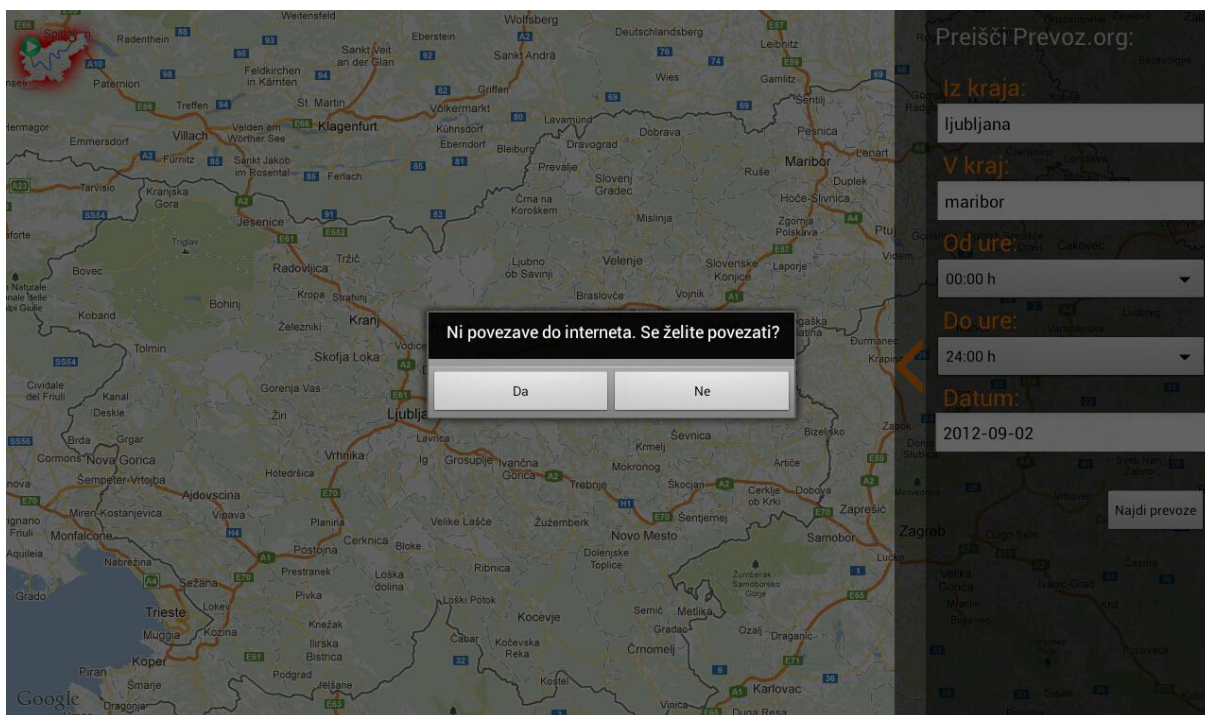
Preišči Prevoz.org:

Iz kraja:

ljubljana

V kraj:

maribor

Od ure:

00:00 h

Do ure:

24:00 h

Datum:

2012-09-02

Najdi prevoze

Ni povezave do interneta. Se želite povezati?

Da

Ne

Weitensfeld Wolfsberg Deutschlandsberg Leibnitz Radenthein Eberstein Sankt Veit an der Glan Sankt Andrä Feldkirchen in Kärnten Wies Gamlitz Paternion St. Martin Griffen Treffen Völkermarkt Šentilj Hermagor Villach Velden am Wörther See Klagenfurt Kühnsdorf Lavamünd Dobrava Pesnica Emmersdorf Eberndorf Bleiburg Dravograd Lenart Fürnitz Sankt Jakob im Rosental Ferlach Prevalje Maribor Ruše Slovenj Gradec Duplek Tarvisio Kranjska Gora Črna na Koroškem Hoče-Slivnica Mislinja Zgornja Polskava Jesenice Ptuj Triglav Tržič Ljubno ob Savinji Velenje Slovenske Konjice Laporje Čakovec Bovec Radovljica Kropa Strahinj Braslovče Vojnik Bohinj Kranj Kobarid Železniki Ljudbreg Tolmin Skofja Loka Vodice Varaždinske Cividale del Friuli Kanal Gorenja Vas Deskle Žiri Ljublja Ševnica Bizeljsko Brda Grgar Lavrica Krmelj Commons Nova Gorica Vrhnika Ig Grosuplje Ivančna Gorica Mokronog Artiče Šempeter-Vrtojba Hotedršica Trebnje Škocjan Cerklje ob Krki Dobova Ajdovščina Sentjernej Zaprešić Miren-Kostanjevica Vipava Planina Velike Lašče Žužemberk Novo Mesto Samobor Zagreb Monfalcone Cerknica Bloke Dolenjske Toplice Aquileia Nabrežina Postojna Ribnica Žumberak Samoborsko Gorje Sežana Prestranek Loška dolina Grado Pivka Loški Potok Trieste Lokev Kočevje Semič Metlika Muggia Kozina Knežak Gradac Ozalj Draganić Ilirska Bistrica Čabar Kočevska Reka Črnomelj Koper Piran Šmarje Podgrad Jelšane Kostel Karlovac Dragonja Vinica Duga Resa Google